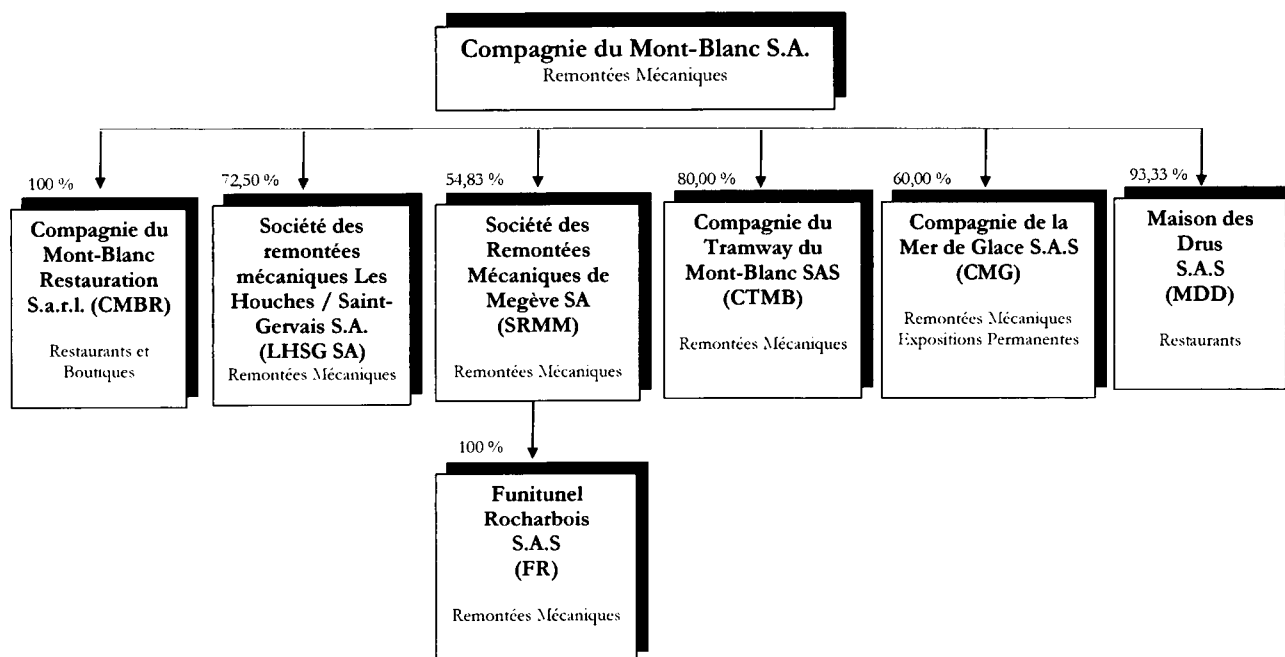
Compagnie du Mont-Blanc S.A.
Remontées Mécaniques

100 %

Compagnie du Mont-Blanc Restauration S.a.r.l. (CMBR)

Restaurants et Boutiques

72,50 %

Société des remontées mécaniques Les Houches / Saint-Gervais S.A. (LHSG SA)

Remontées Mécaniques

54,83 %

Société des Remontées Mécaniques de Megève SA (SRMM)

Remontées Mécaniques

80,00 %

Compagnie du Tramway du Mont-Blanc SAS (CTMB)

Remontées Mécaniques

60,00 %

Compagnie de la Mer de Glace S.A.S (CMG)

Remontées Mécaniques
Expositions Permanentes

93,33 %

Maison des Drus S.A.S (MDD)

Restaurants

100 %

Funitunel Rocharbois S.A.S (FR)

Remontées Mécaniques